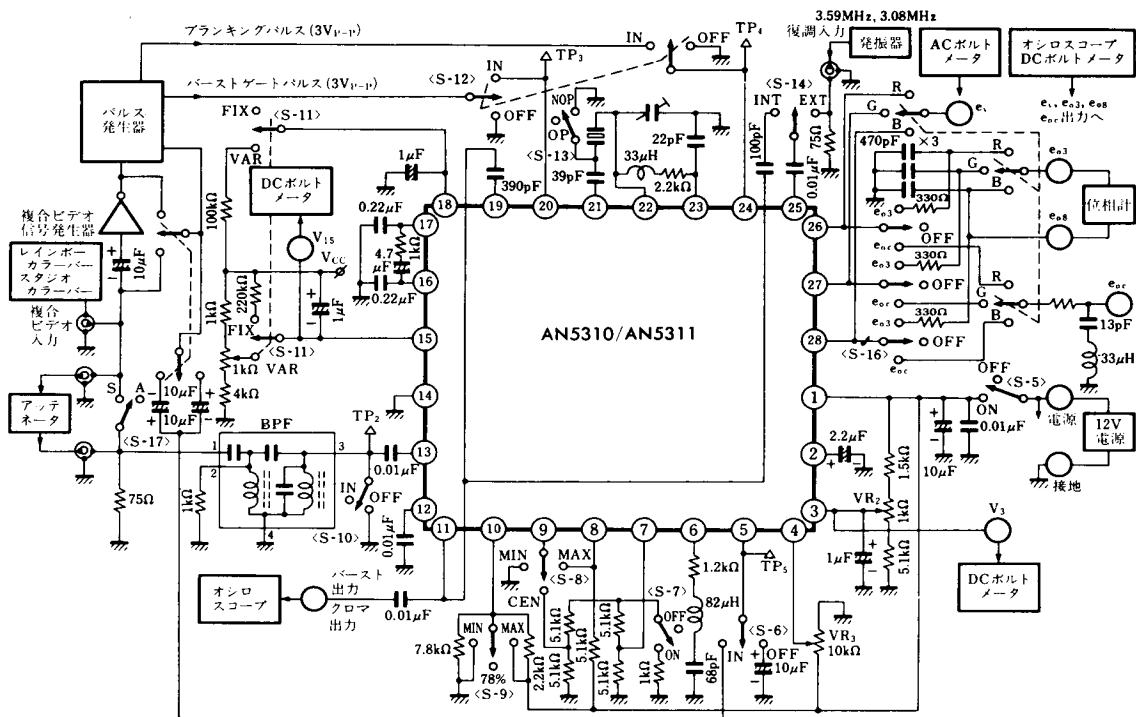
ブランキングパルス (3V$_{P-P}$)

バーストゲートパルス (3V$_{P-P}$)

IN

OFF

TP$_4$

TP$_3$

3.59MHz, 3.08MHz

復調入力

発振器

ACボルトメータ

オシロスコープ DCボルトメータ

e$_r$, e$_{o3}$, e$_{o8}$ e$_{oc}$ 出力へ

パルス発生器

<S-12>

IN

OFF

FIX

<S-11>

VAR

DCボルトメータ

NOP

OP

<S-13>

<S-14>

INT

EXT

R

G

B

e$_r$

1μF

390pF

39pF

33μH

22pF

2.2kΩ

100pF

75Ω

0.01μF

470pF

×3

e$_{o3}$

G

R

B

330Ω

位相計

e$_{o8}$

複合ビデオ信号発生器

レインボーカラーバー スタジオカラーバー

複合ビデオ入力

100kΩ

10μF

V$_{15}$

V$_{CC}$

0.22μF

4.7μF

1kΩ

0.22μF

220kΩ

1μF

1kΩ

FIX

<S-11>

1kΩ VAR

4kΩ

18

19

20

21

22

23

24

25

17

16

15

14

13

12

11

26

27

28

1

2

3

AN5310/AN5311

e$_{oc}$

e$_{o3}$

330Ω

OFF

e$_{oc}$

e$_{o3}$

OFF

R

e$_{oc}$

G

e$_{o3}$

330Ω

B

OFF

<S-16>

e$_{oc}$

e$_{oc}$

13pF

33μH

OFF

<S-5>

ON

0.01μF

10μF

電源

12V電源

接地

2.2μF

1.5kΩ

1kΩ

VR$_2$

5.1kΩ

1μF

V$_3$

DCボルトメータ

S

A

10μF

10μF

アッテネータ

<S-17>

75Ω

BPF

1

2

3

4

1kΩ

TP$_2$

0.01μF

IN

OFF

<S-10>

0.01μF

10

9

8

7

6

5

4

MIN

MAX

<S-8>

CEN

1.2kΩ

TP$_5$

82μH

<S-7>

OFF

ON

5.1kΩ

5.1kΩ

5.1kΩ

5.1kΩ

5.1kΩ

1kΩ

68pF

<S-6>

IN

OFF

10μF

VR$_3$

10kΩ

オシロスコープ

バースト出力

クロマ出力

0.01μF

MIN

MAX

7.8kΩ

2.2kΩ

78%

<S-9>